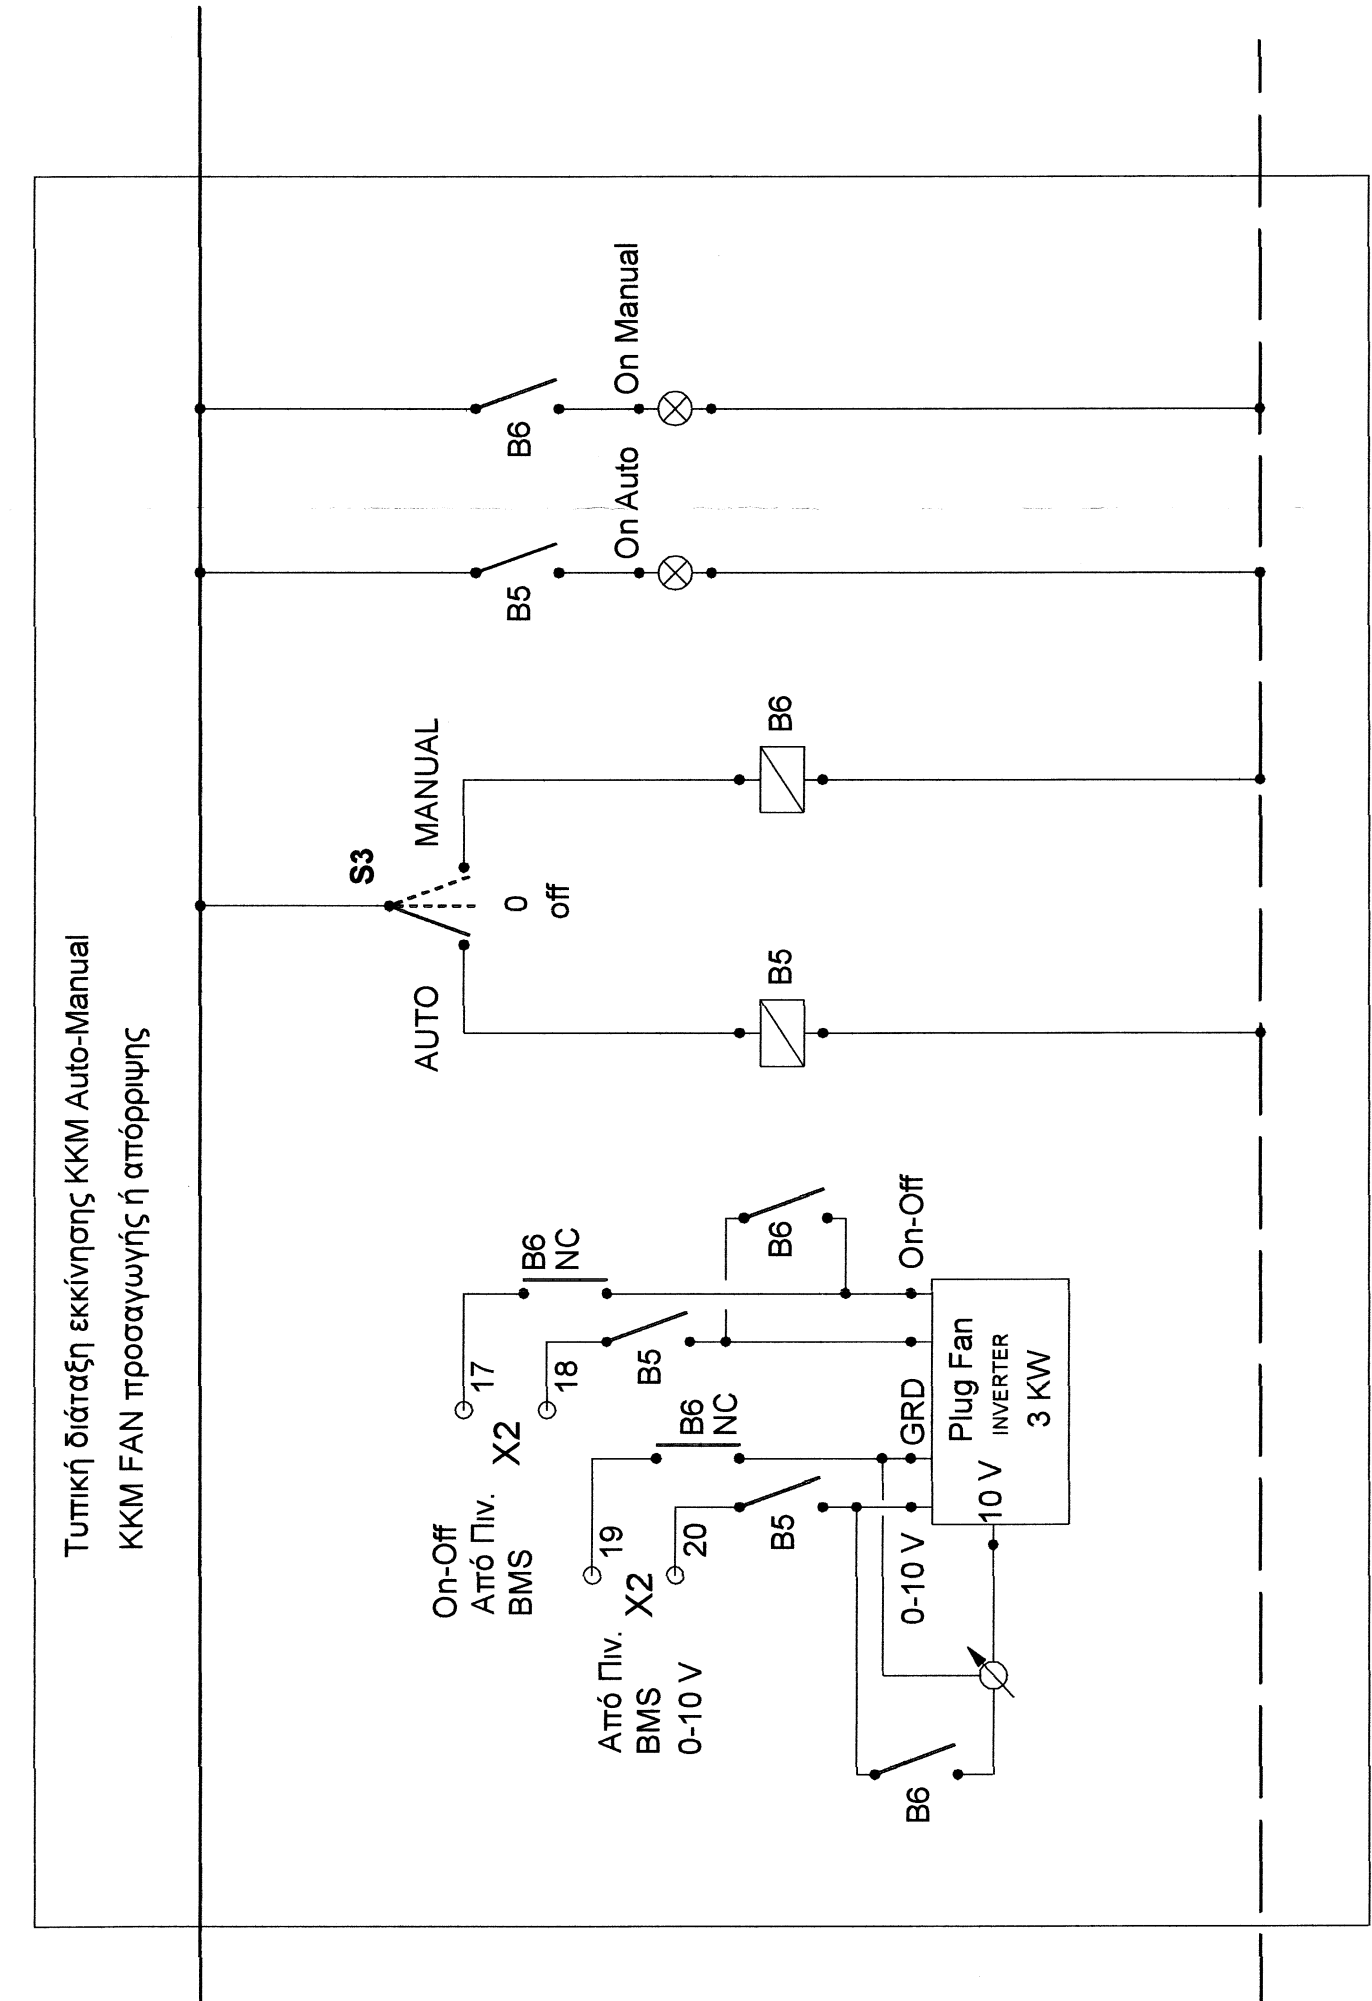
Τυπική διάταξη εκκίνησης ΚΚΜ Auto-Manual
ΚΚΜ FAN προσαγωγής ή απόρριψης

B6
On Manual
B5
On Auto
S3
MANUAL
0
off
AUTO
B6
B5

B6
NC
B6
On-Off
17
18
B5
X2
On-Off
Από Πιν.
BMS
Plug Fan
INVERTER
3 KW
GRD
B6
NC
10 V
19
20
B5
X2
0-10 V
Από Πιν.
BMS
0-10 V
B6